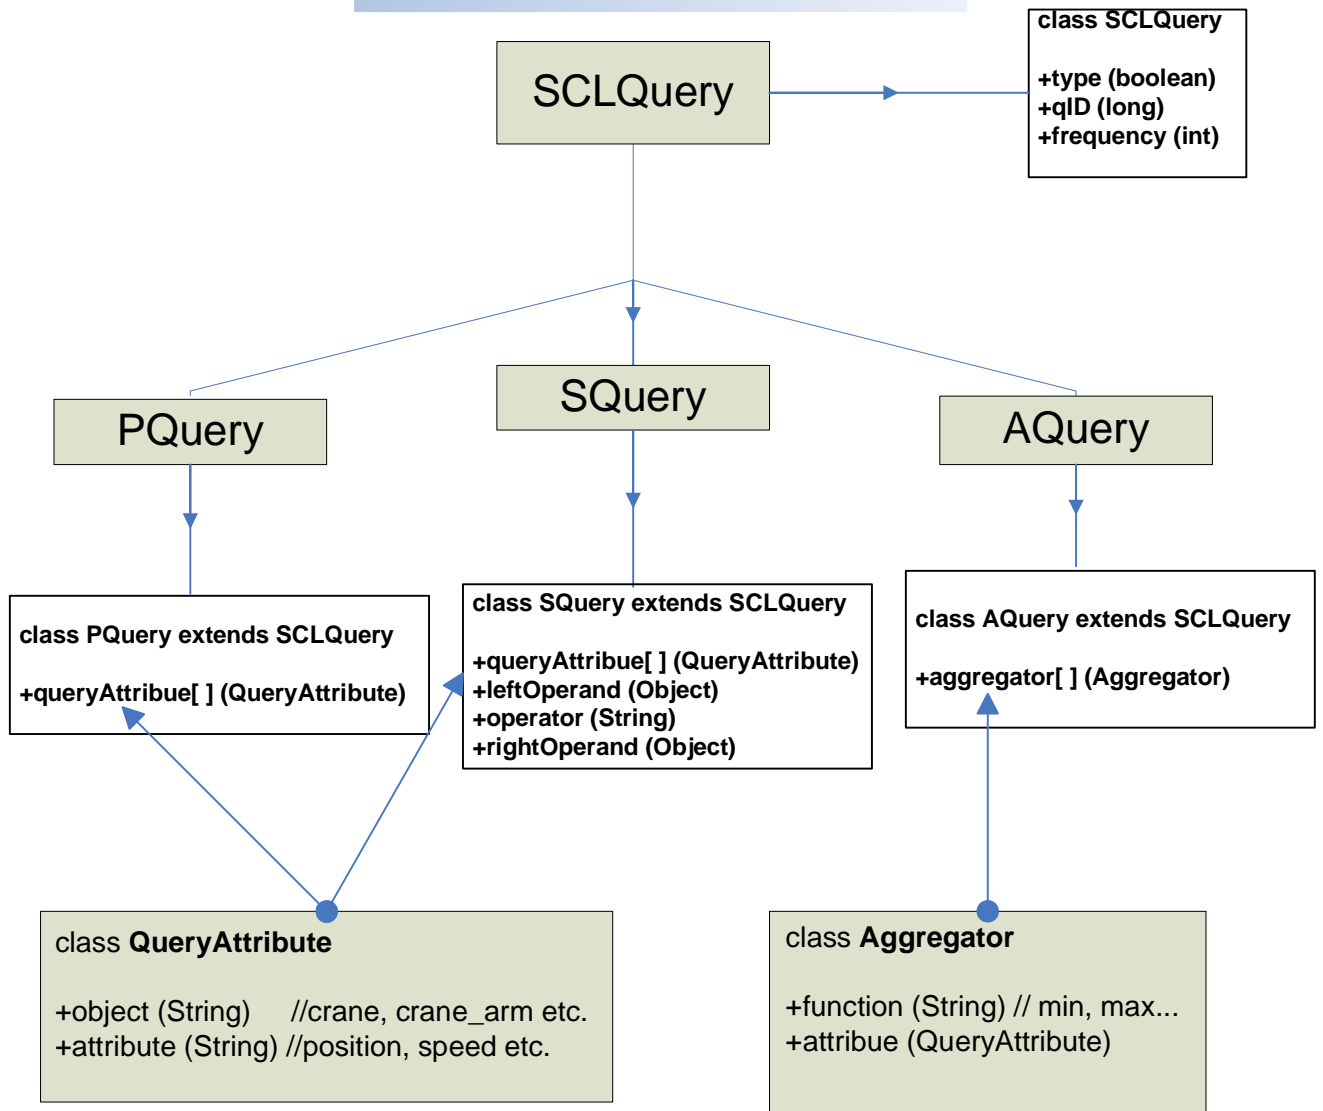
SCLQuery

class SCLQuery

+type (boolean)
+qID (long)
+frequency (int)

PQuery

SQuery

AQuery

class PQuery extends SCLQuery

+queryAttribue[ ] (QueryAttribute)

class SQuery extends SCLQuery

+queryAttribue[ ] (QueryAttribute)
+leftOperand (Object)
+operator (String)
+rightOperand (Object)

class AQuery extends SCLQuery

+aggregator[ ] (Aggregator)

class **QueryAttribute**

+object (String) //crane, crane_arm etc.
+attribute (String) //position, speed etc.

class **Aggregator**

+function (String) // min, max...
+attribue (QueryAttribute)